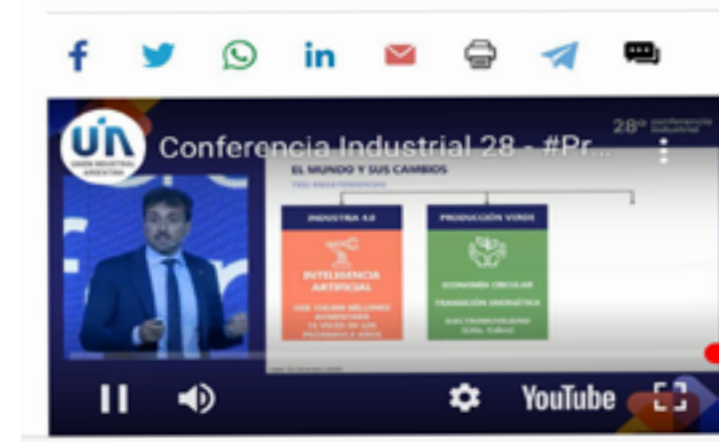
f in

UIA UNIÓN INDUSTRIAL ARGENTINA

Conferencia Industrial 28 - #Pr...

28° conferencia industrial

EL MUNDO Y SUS CAMBIOS

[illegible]

INDUSTRIA 4.0

INTELIGENCIA ARTIFICIAL

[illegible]

PRODUCCIÓN VERDE

ECONOMÍA CIRCULAR

TRANSICIÓN ENERGÉTICA

ELECTROMOVILIDAD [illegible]

YouTube